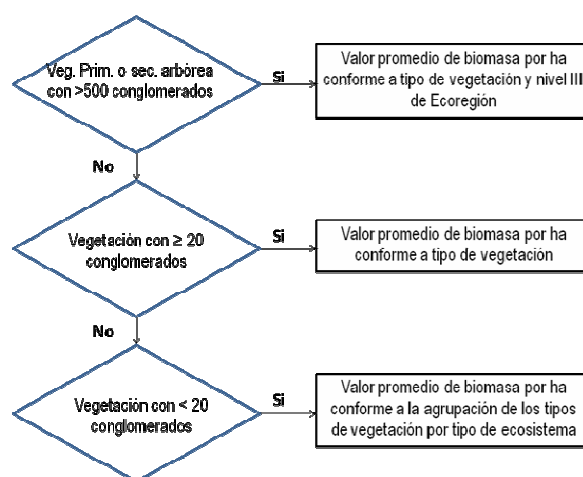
Veg. Prim. o sec. arbórea con >500 conglomerados

Si

Valor promedio de biomasa por ha conforme a tipo de vegetación y nivel III de Ecoregión

No

Vegetación con ≥ 20 conglomerados

Si

Valor promedio de biomasa por ha conforme a tipo de vegetación

No

Vegetación con < 20 conglomerados

Si

Valor promedio de biomasa por ha conforme a la agrupación de los tipos de vegetación por tipo de ecosistema